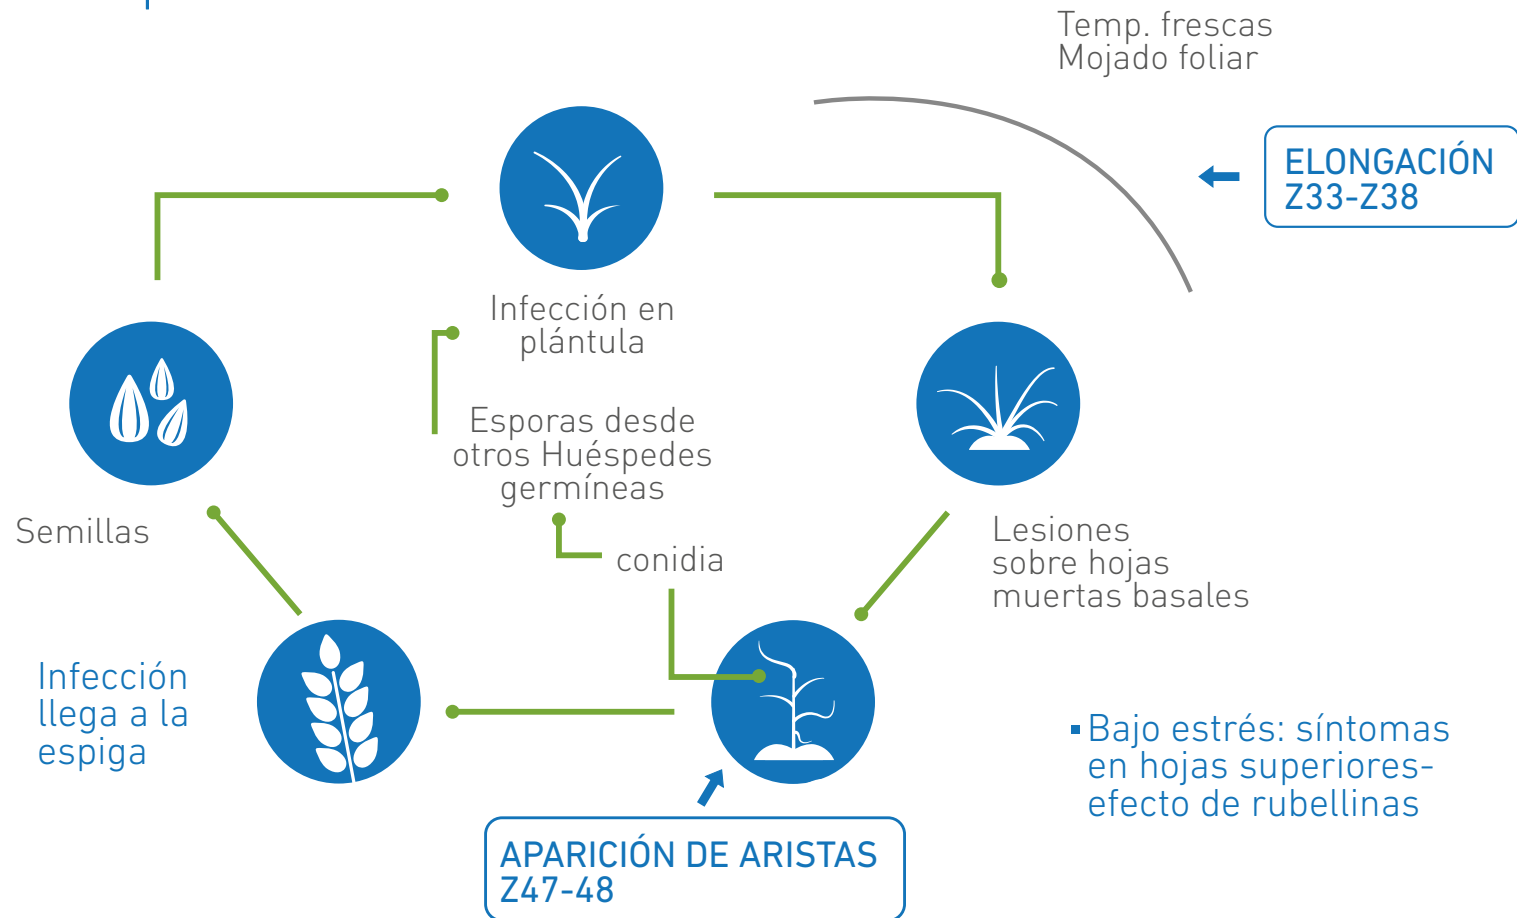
Temp. frescas
Mojado foliar

ELONGACIÓN
Z33-Z38

Infección en plántula

Esporas desde otros Huéspedes gemíneas

Semillas

conidia

Lesiones sobre hojas muertas basales

Infección llega a la espiga

Bajo estrés: síntomas en hojas superiores- efecto de rubellinas

APARICIÓN DE ARISTAS
Z47-48